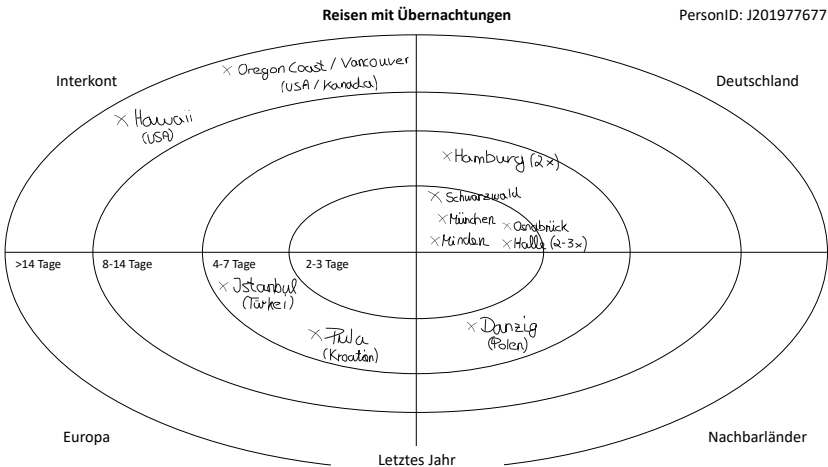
Reisen mit Übernachtungen

PersonID: J201977677

Interkont

Deutschland

× Oregon Coast / Vancouver (USA / Kanada)

× Hawaii (USA)

× Hamburg (2×)

× Schwarzwald

× München

× Osnabrück

× Minden

× Halle (2-3×)

>14 Tage

8-14 Tage

4-7 Tage

2-3 Tage

× Istanbul (Türkei)

× Pula (Kroatien)

× Danzig (Polen)

Europa

Nachbarländer

Letztes Jahr